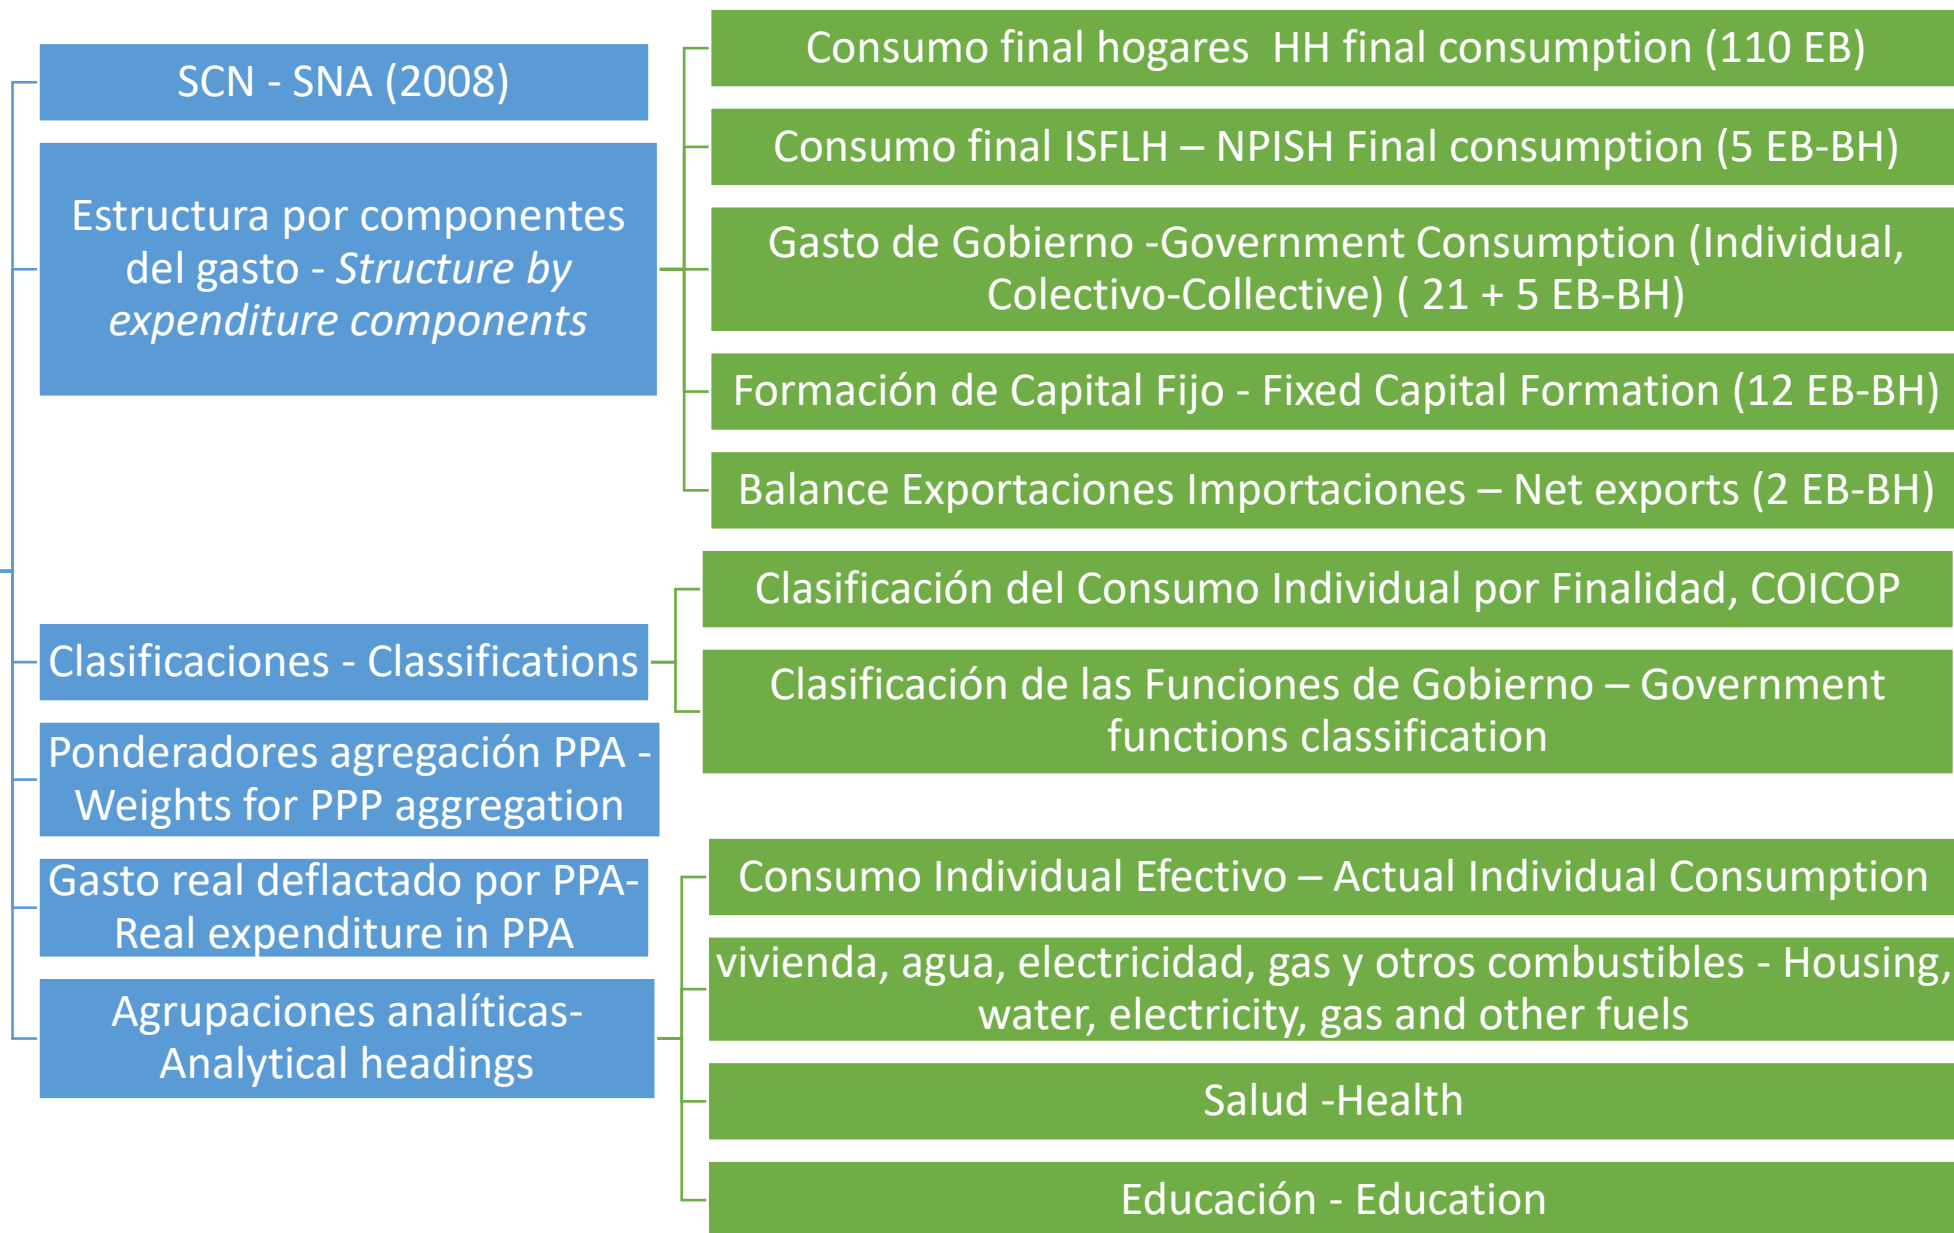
SCN - SNA (2008)

Estructura por componentes del gasto - *Structure by expenditure components*

Consumo final hogares HH final consumption (110 EB)

Consumo final ISFLH – NPISH Final consumption (5 EB-BH)

Gasto de Gobierno -Government Consumption (Individual, Colectivo-Collective) ( 21 + 5 EB-BH)

Formación de Capital Fijo - Fixed Capital Formation (12 EB-BH)

Balance Exportaciones Importaciones – Net exports (2 EB-BH)

Clasificaciones - Classifications

Clasificación del Consumo Individual por Finalidad, COICOP

Clasificación de las Funciones de Gobierno – Government functions classification

Ponderadores agregación PPA - Weights for PPP aggregation

Gasto real deflactado por PPA- Real expenditure in PPA

Agrupaciones analíticas- Analytical headings

Consumo Individual Efectivo – Actual Individual Consumption

vivienda, agua, electricidad, gas y otros combustibles - Housing, water, electricity, gas and other fuels

Salud -Health

Educación - Education